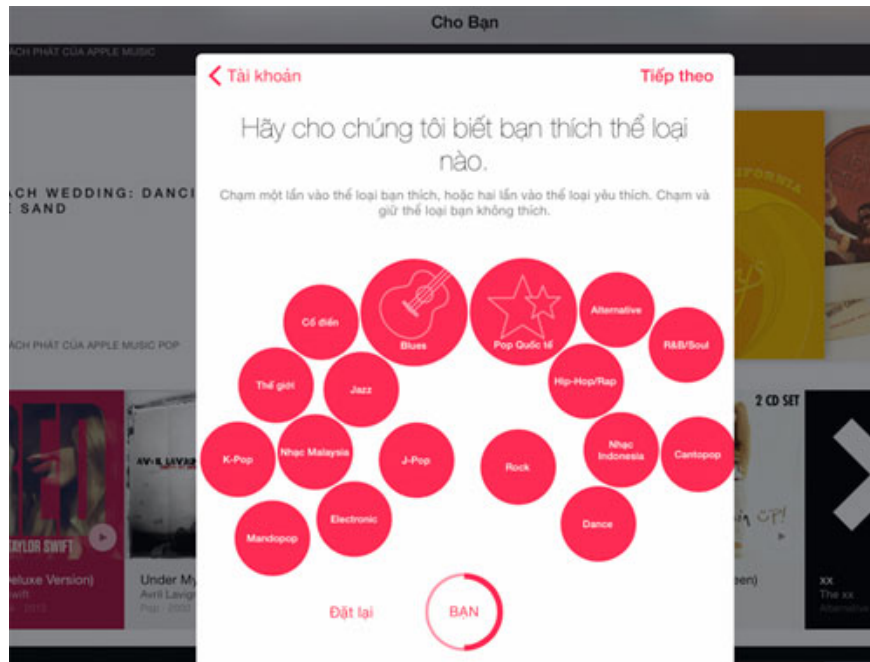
Cho Bạn

ACH PHÁT CỦA APPLE MUSIC

ACH WEDDING: DANCI
SAND

ACH PHÁT CỦA APPLE MUSIC POP

< Tài khoản

Tiếp theo

Hãy cho chúng tôi biết bạn thích thể loại nào.

Chạm một lần vào thể loại bạn thích, hoặc hai lần vào thể loại yêu thích. Chạm và giữ thể loại bạn không thích.

Cổ điển

Blues

Pop Quốc tế

Alternative

R&B/Soul

Thế giới

Jazz

Hip-Hop/Rap

K-Pop

Nhạc Malaysia

J-Pop

Rock

Nhạc Indonesia

Cantopop

Mandopop

Electronic

Dance

Đặt lại

BẠN

2 CD SET

eluxe Version)

Under My

Avril Lavig

XX

The xx